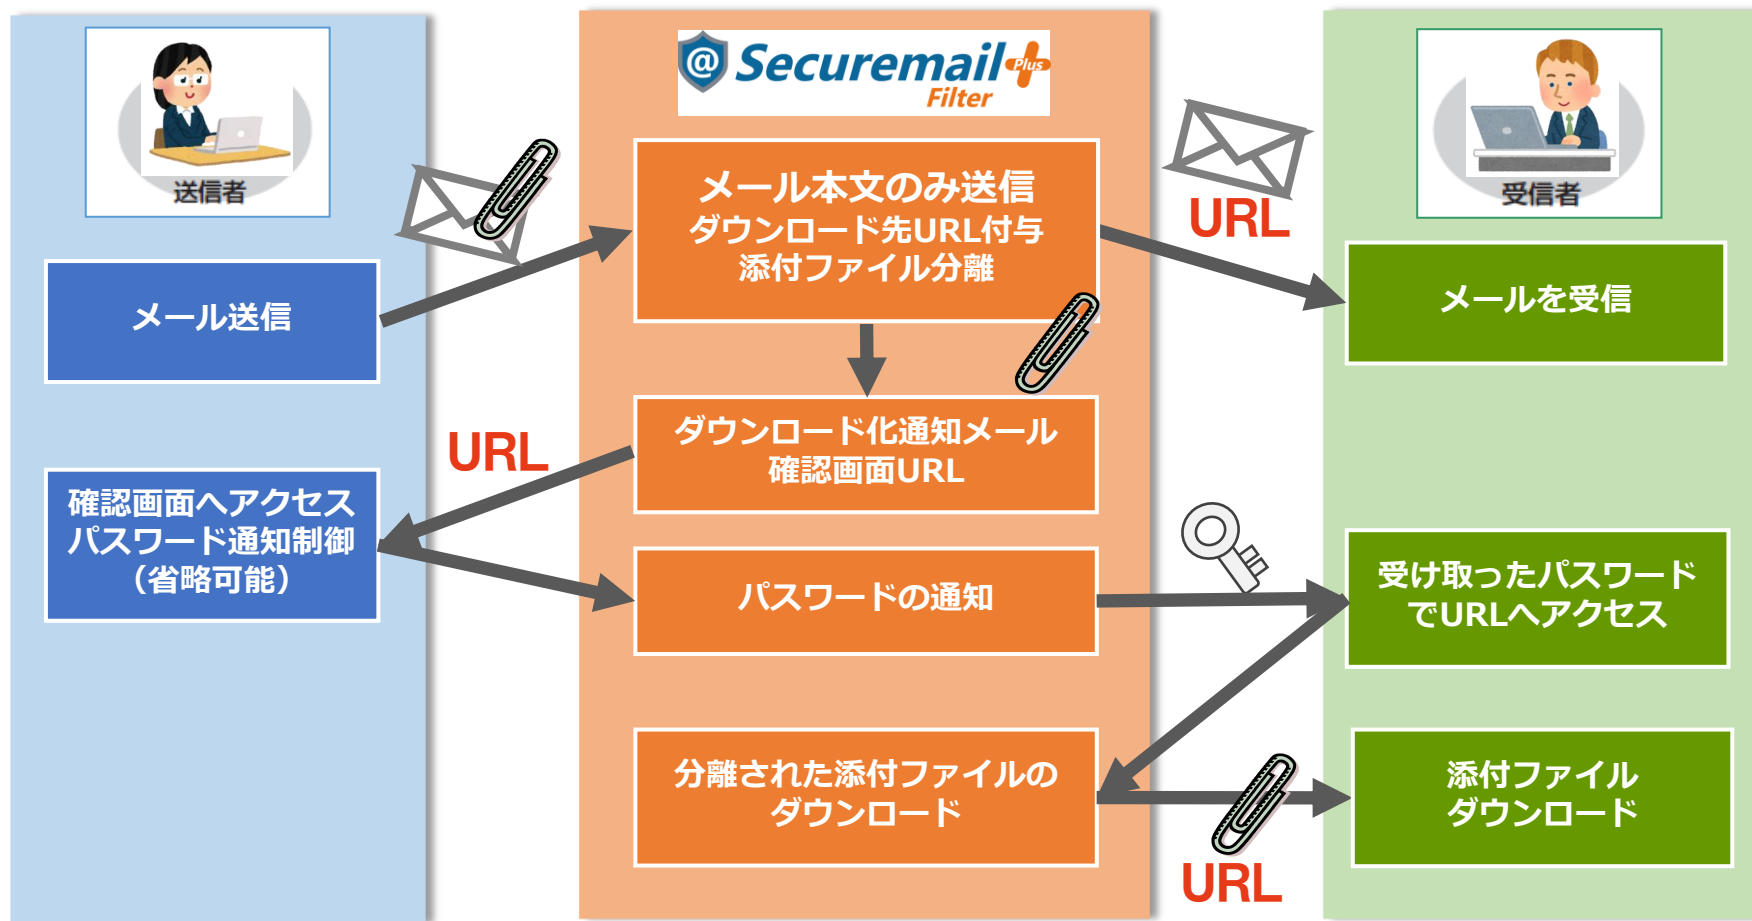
送信者

メール送信

確認画面へアクセス
パスワード通知制御
（省略可能）

Securemail Plus Filter

メール本文のみ送信
ダウンロード先URL付与
添付ファイル分離

URL

ダウンロード化通知メール
確認画面URL

パスワードの通知

分離された添付ファイルの
ダウンロード

URL

URL

受信者

メールを受信

受け取ったパスワード
でURLへアクセス

添付ファイル
ダウンロード